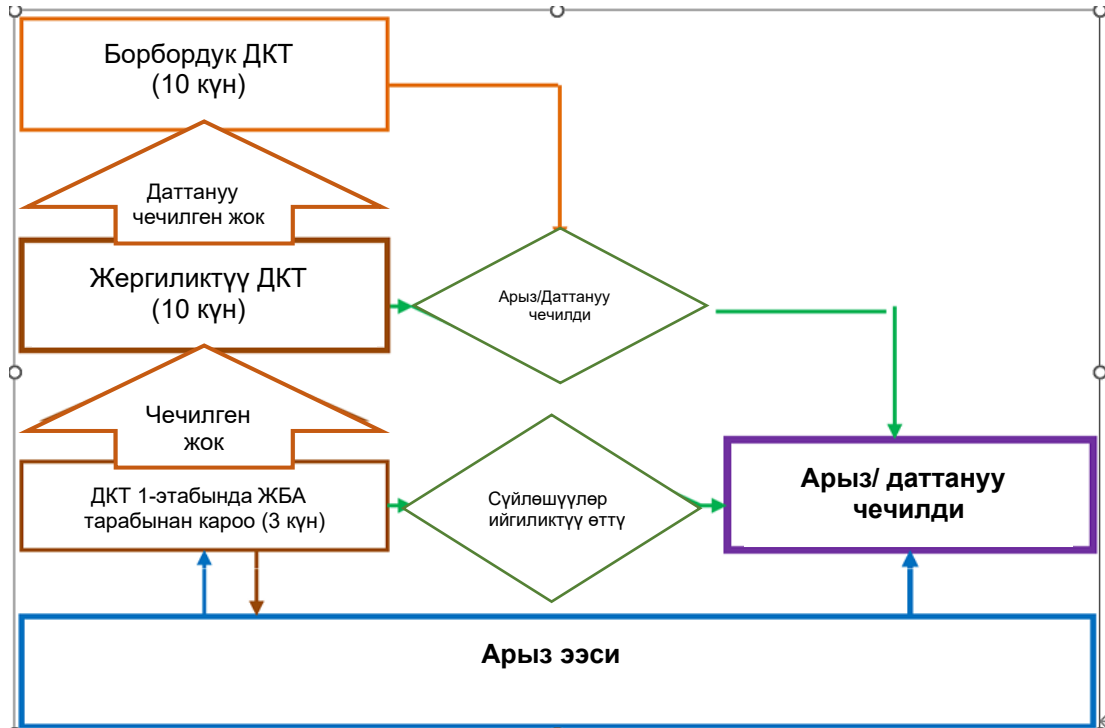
Борбордук ДКТ
(10 күн)

Даттануу
чечилген жок

Жергиликтүү ДКТ
(10 күн)

Арыз/Даттануу
чечилди

Чечилген
жок

ДКТ 1-этабында ЖБА
тарабынан кароо (3 күн)

Сүйлөшүүлөр
ийгиликтүү өттү

Арыз/ даттануу
чечилди

Арыз ээси